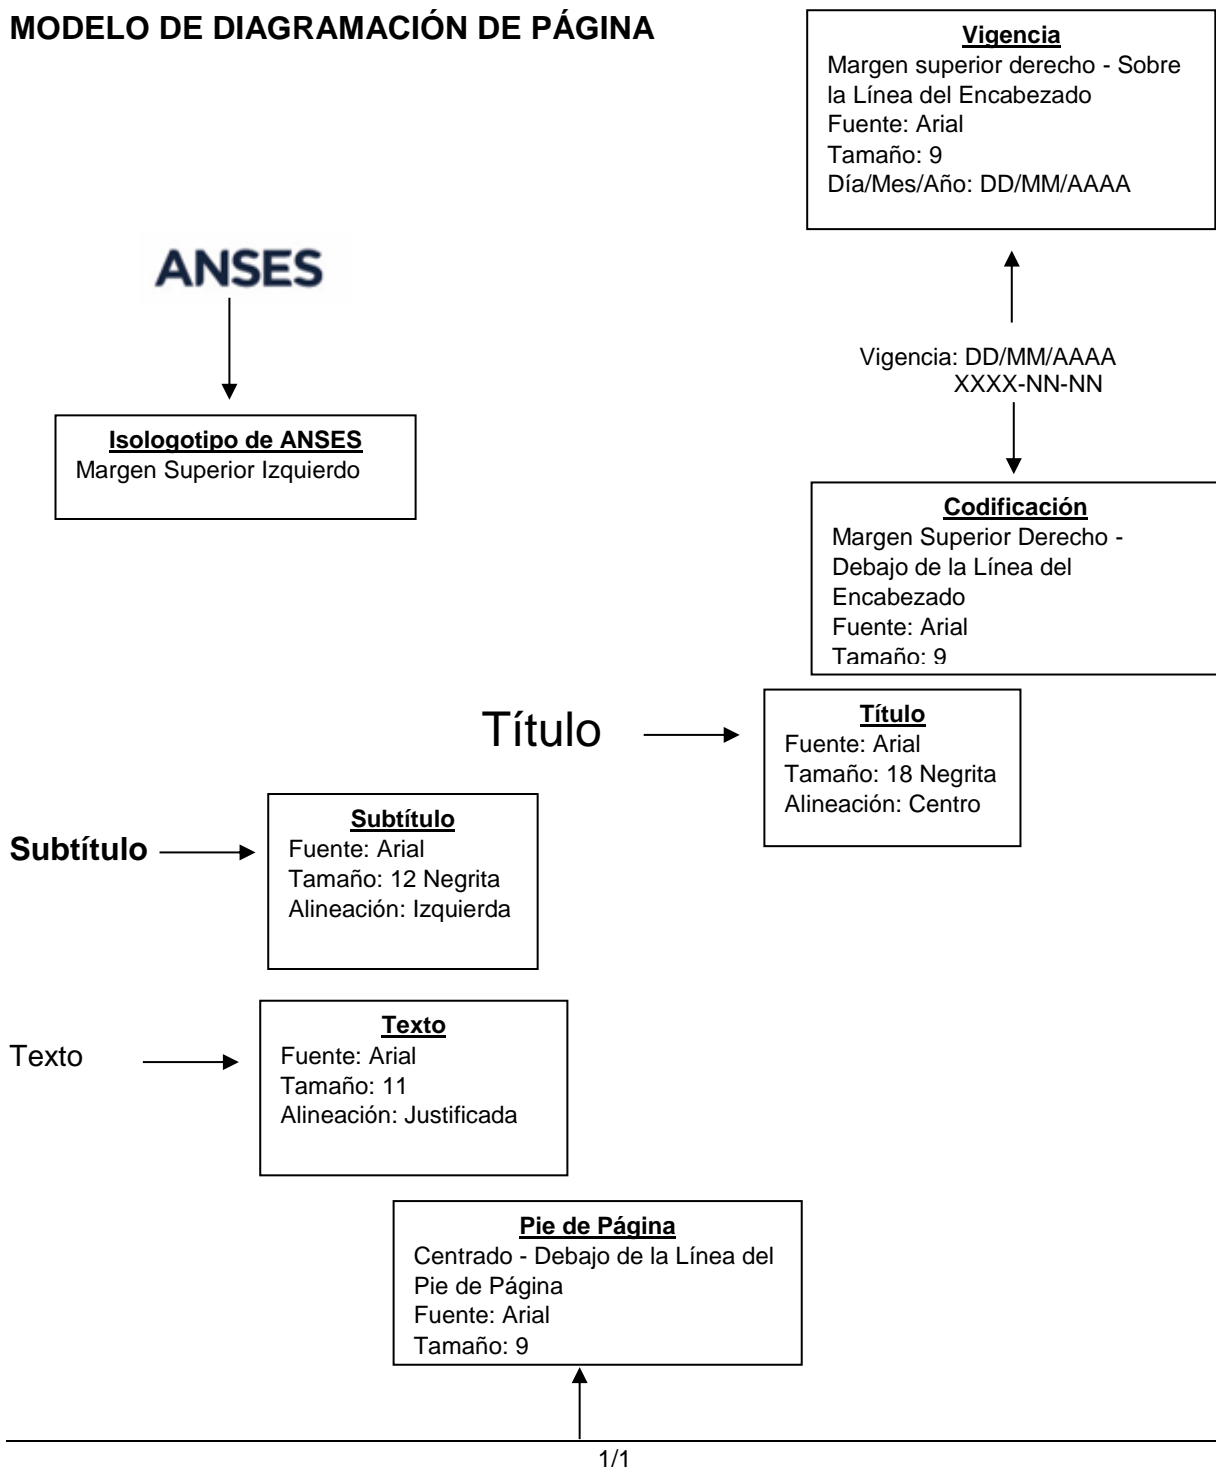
**MODELO DE DIAGRAMACIÓN DE PÁGINA**

**Vigencia**
Margen superior derecho - Sobre la Línea del Encabezado
Fuente: Arial
Tamaño: 9
Día/Mes/Año: DD/MM/AAAA

ANSES

Vigencia: DD/MM/AAAA
XXXX-NN-NN

**Isologotipo de ANSES**
Margen Superior Izquierdo

**Codificación**
Margen Superior Derecho - Debajo de la Línea del Encabezado
Fuente: Arial
Tamaño: 9

Título

**Título**
Fuente: Arial
Tamaño: 18 Negrita
Alineación: Centro

**Subtítulo**

**Subtítulo**
Fuente: Arial
Tamaño: 12 Negrita
Alineación: Izquierda

Texto

**Texto**
Fuente: Arial
Tamaño: 11
Alineación: Justificada

**Pie de Página**
Centrado - Debajo de la Línea del Pie de Página
Fuente: Arial
Tamaño: 9

1/1